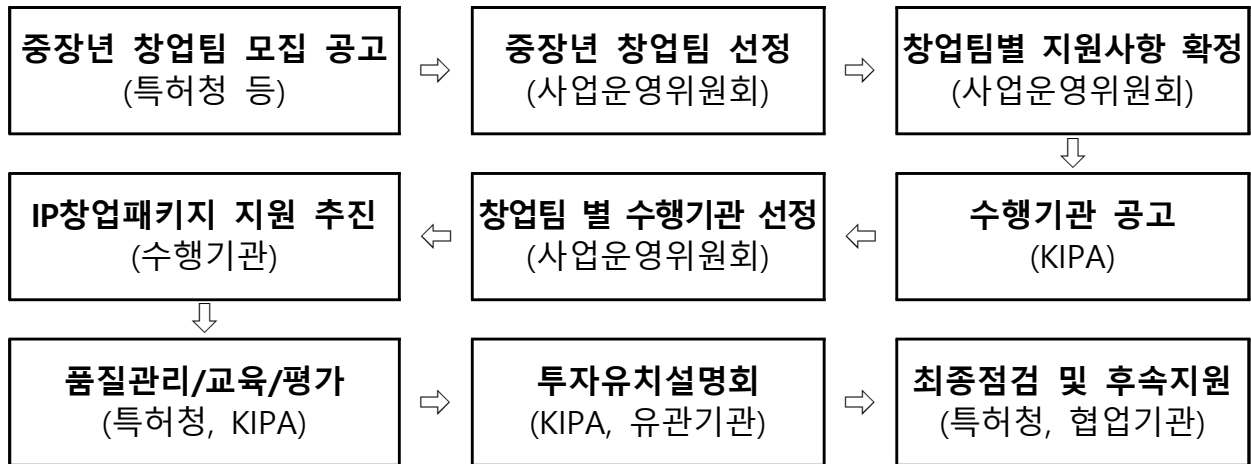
중장년 창업팀 모집 공고
(특허청 등)

⇨

중장년 창업팀 선정
(사업운영위원회)

⇨

창업팀별 지원사항 확정
(사업운영위원회)

⇩

수행기관 공고
(KIPA)

⇦

창업팀 별 수행기관 선정
(사업운영위원회)

⇦

IP창업패키지 지원 추진
(수행기관)

⇩

품질관리/교육/평가
(특허청, KIPA)

⇨

투자유치설명회
(KIPA, 유관기관)

⇨

최종점검 및 후속지원
(특허청, 협업기관)